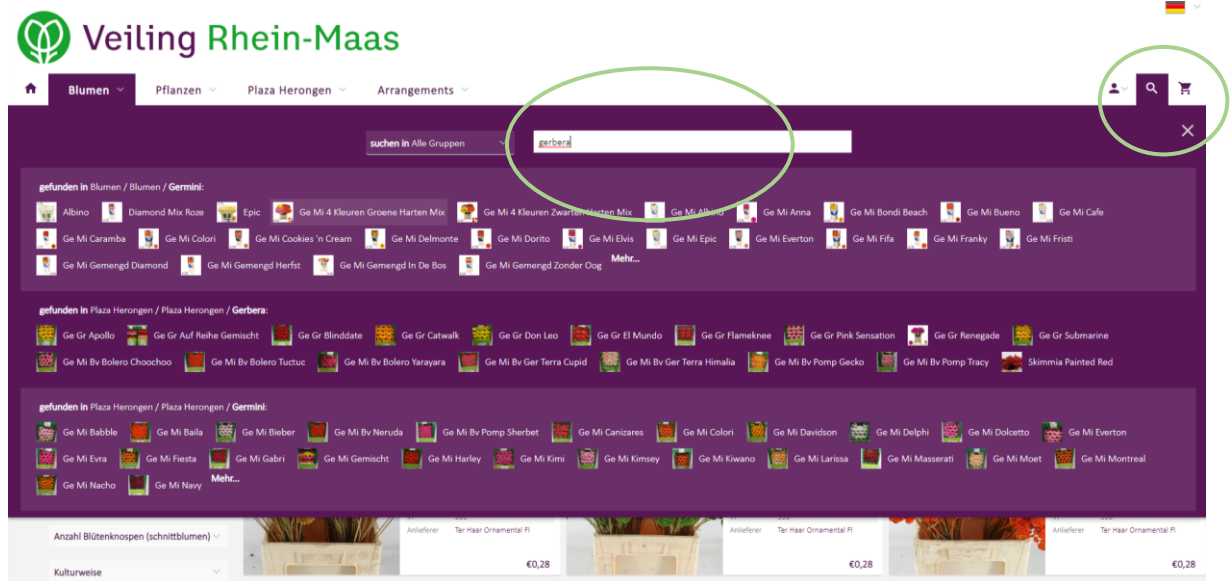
Veiling Rhein-Maas

Blumen Pflanzen Plaza Herongen Arrangements

suchen in Alle Gruppen

gerbera

gefunden in Blumen / Blumen / Germini:

Albino Diamond Mix Roze Epic Ge Mi 4 Kleuren Groene Harten Mix Ge Mi 4 Kleuren Zwarte Harten Mix Ge Mi Albino Ge Mi Anna Ge Mi Bondi Beach Ge Mi Bueno Ge Mi Cafe Ge Mi Caramba Ge Mi Colori Ge Mi Cookies 'n Cream Ge Mi Delmonte Ge Mi Dorito Ge Mi Elvis Ge Mi Epic Ge Mi Everton Ge Mi Fifa Ge Mi Franky Ge Mi Fristi Ge Mi Gemengd Diamond Ge Mi Gemengd Herfst Ge Mi Gemengd In De Bos Ge Mi Gemengd Zonder Oog Mehr...

gefunden in Plaza Herongen / Plaza Herongen / Gerbera:

Ge Gr Apollo Ge Gr Auf Reihe Gemischt Ge Gr Blinddate Ge Gr Catwalk Ge Gr Don Leo Ge Gr El Mundo Ge Gr Flameknee Ge Gr Pink Sensation Ge Gr Renegade Ge Gr Submarine Ge Mi Bv Bolero Choochoo Ge Mi Bv Bolero Tuctuc Ge Mi Bv Bolero Yarayara Ge Mi Bv Ger Terra Cupid Ge Mi Bv Ger Terra Himalia Ge Mi Bv Pomp Gecko Ge Mi Bv Pomp Tracy Skimmia Painted Red

gefunden in Plaza Herongen / Plaza Herongen / Germini:

Ge Mi Babble Ge Mi Baila Ge Mi Bieber Ge Mi Bv Neruda Ge Mi Bv Pomp Sherbet Ge Mi Canizares Ge Mi Colori Ge Mi Davidson Ge Mi Delphi Ge Mi Dolcetto Ge Mi Everton Ge Mi Evra Ge Mi Fiesta Ge Mi Gabri Ge Mi Gemischt Ge Mi Harley Ge Mi Kimi Ge Mi Kimsey Ge Mi Kiwano Ge Mi Larissa Ge Mi Masserati Ge Mi Moet Ge Mi Montreal Ge Mi Nacho Ge Mi Navy Mehr...

Anzahl Blütenknospen (schnittblumen)

Kulturweise

Anlieferer Ter Haar Ornamental Fl
€0,28

Anlieferer Ter Haar Ornamental Fl
€0,28

Anlieferer Ter Haar Ornamental Fl
€0,28

Anlieferer Ter Haar Ornamental Fl
€0,28